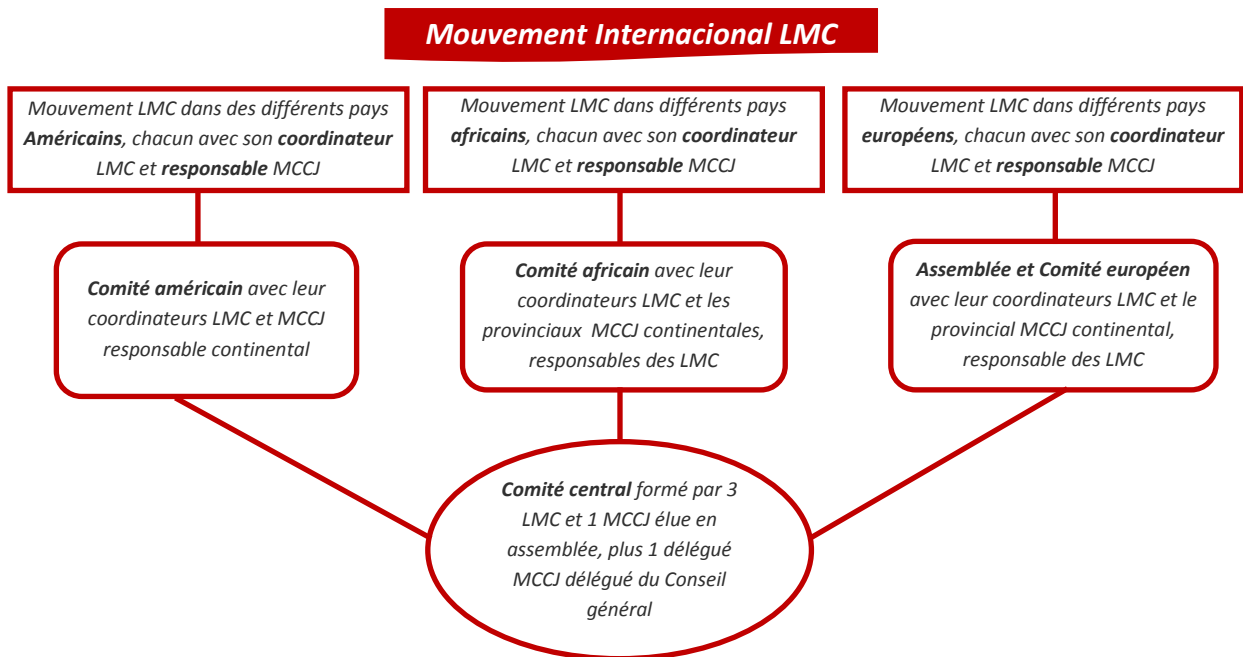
Mouvement Internacional LMC

Mouvement LMC dans des différents pays Américains, chacun avec son coordinateur LMC et responsable MCCJ

Mouvement LMC dans différents pays africains, chacun avec son coordinateur LMC et responsable MCCJ

Mouvement LMC dans différents pays européens, chacun avec son coordinateur LMC et responsable MCCJ

Comité américain avec leur coordinateurs LMC et MCCJ responsable continental

Comité africain avec leur coordinateurs LMC et les provinciaux MCCJ continentales, responsables des LMC

Assemblée et Comité européen avec leur coordinateurs LMC et le provincial MCCJ continental, responsable des LMC

Comité central formé par 3 LMC et 1 MCCJ élue en assemblée, plus 1 délégué MCCJ délégué du Conseil général